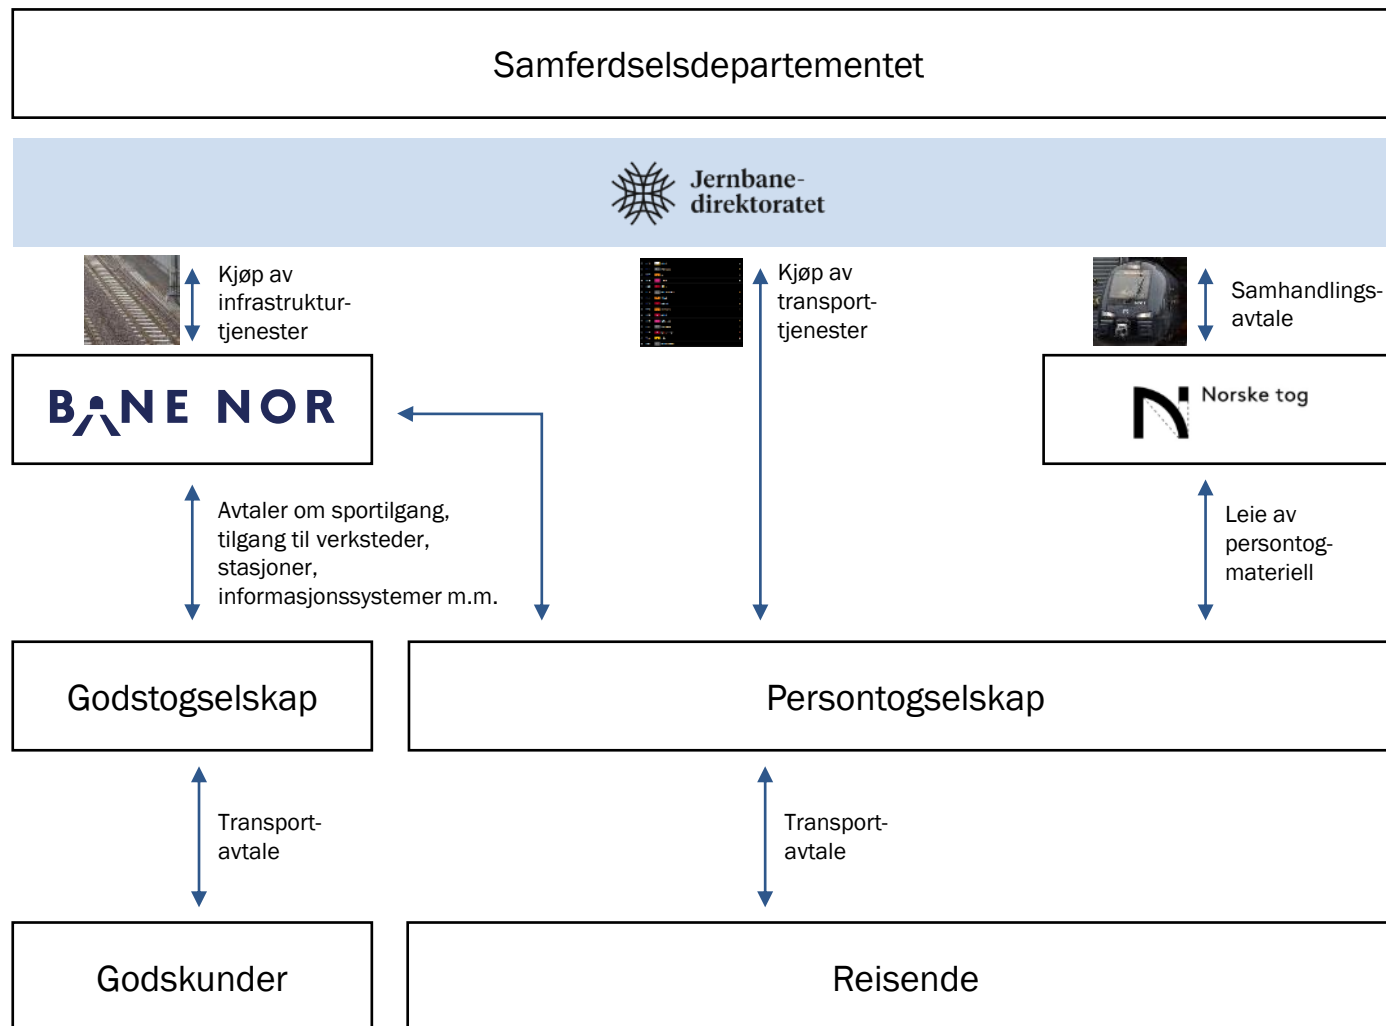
Samferdselsdepartementet

Jernbane-
direktoratet

Kjøp av infrastruktur-tjenester

Kjøp av transport-tjenester

Samhandlings-avtale

BANE NOR

Norske tog

Avtaler om sportilgang, tilgang til verksteder, stasjoner, informasjonssystemer m.m.

Leie av persontog-materiell

Godstogselskap

Persontogselskap

Transport-avtale

Transport-avtale

Godskunder

Reisende